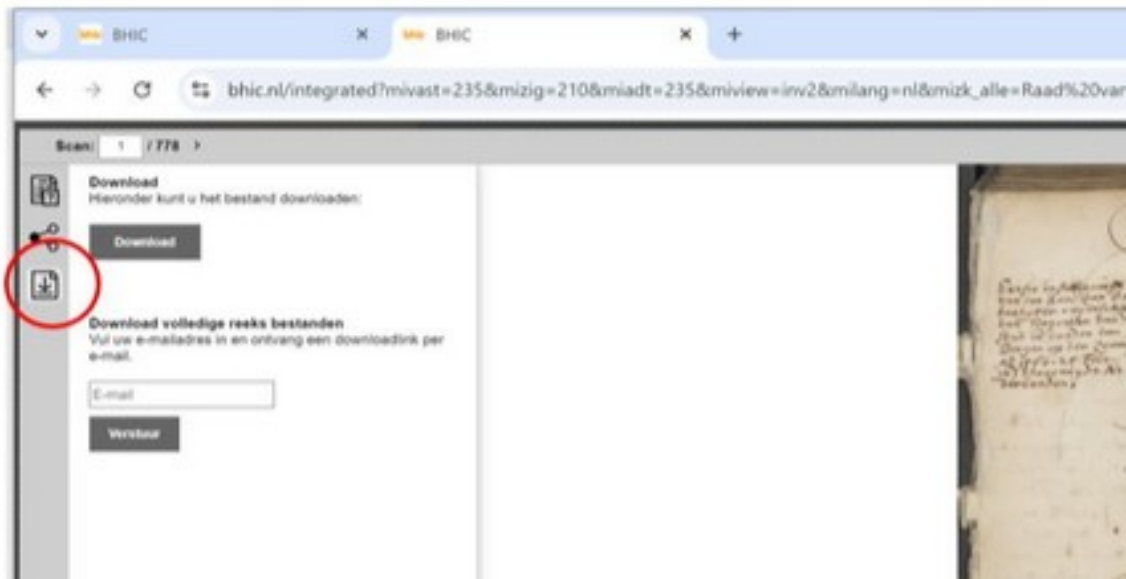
BHIC
BHIC
bhic.nl/integrated?mivast=235&mizig=210&miadt=235&miview=inv2&milang=nl&mizk_alle=Raad%20var

Scan: 1 / 778 >

Download
Hieronder kunt u het bestand downloaden:

Download

Download volledige reeks bestanden
Vul uw e-mailadres in en ontvang een downloadlink per e-mail.

E-mail

Verstuur

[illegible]